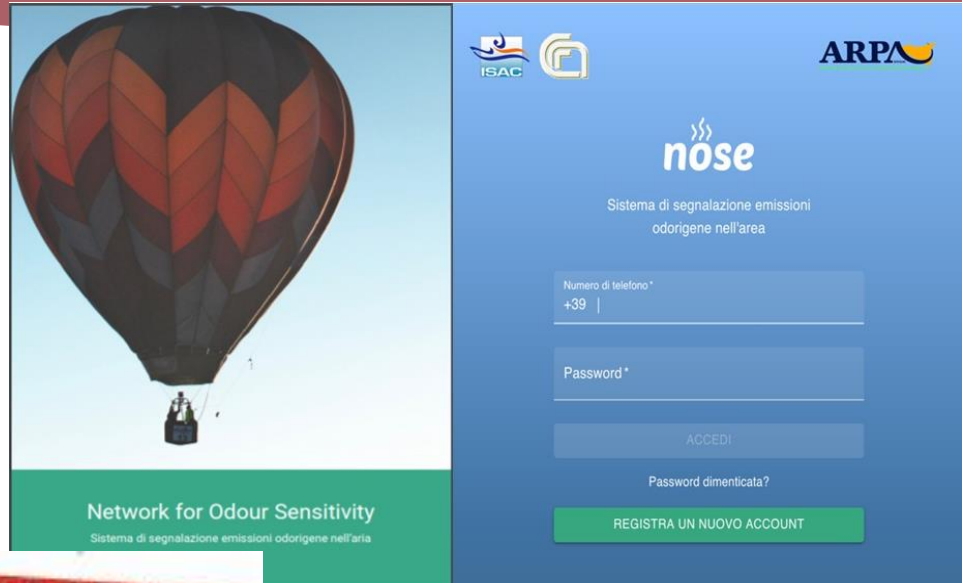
Network for Odour Sensitivity

Sistema di segnalazione emissioni odorigene nell'aria

ISAC

ARPA

nose

Sistema di segnalazione emissioni odorigene nell'area

Numero di telefono*
+39

Password*

ACCEDI

Password dimenticata?

REGISTRA UN NUOVO ACCOUNT